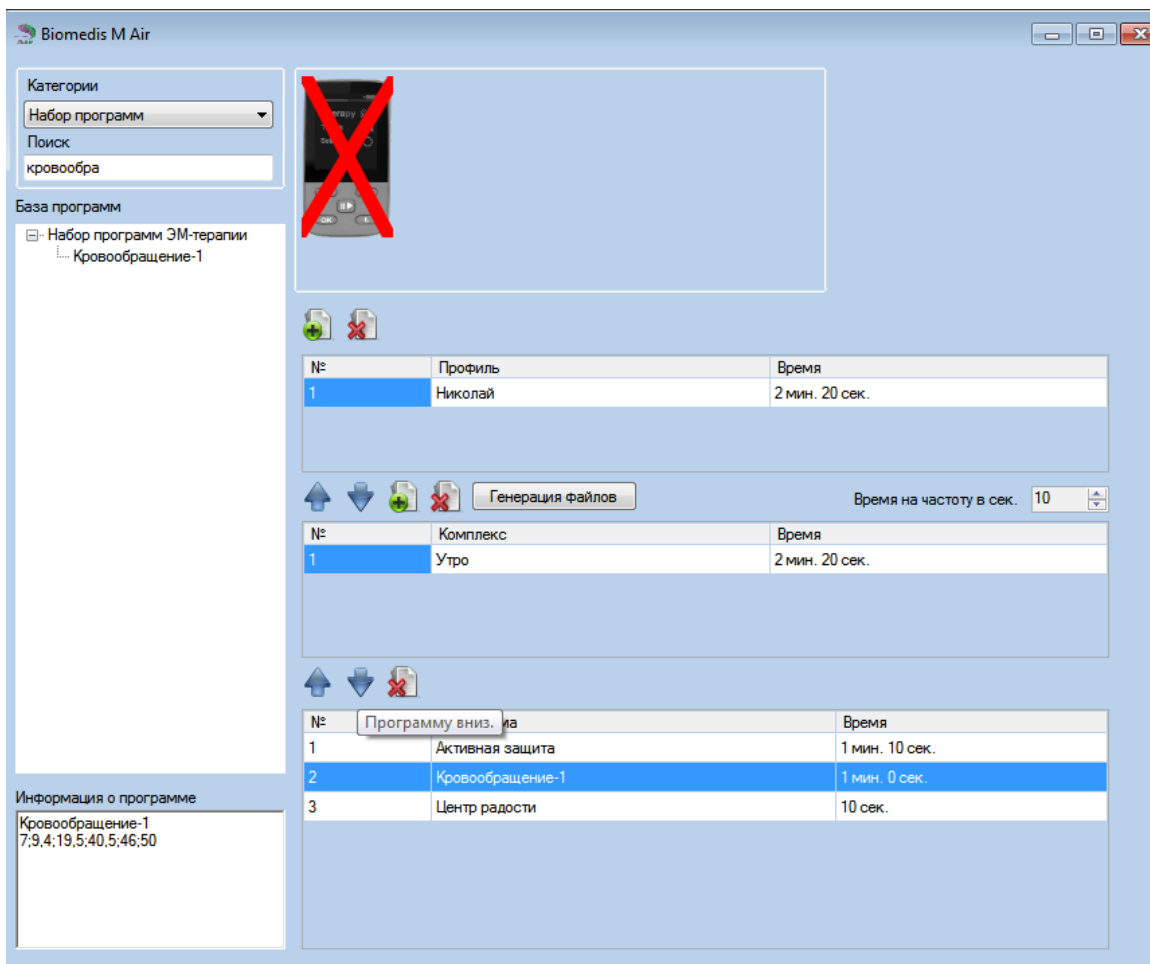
Biomedis M Air

Категории
Набор программ
Поиск
кровообра

База программ
Набор программ ЭМ-терапии
Кровообращение-1

Информация о программе
Кровообращение-1
7;9,4;19,5;40,5;46;50

| № | Профиль | Время |
|---|---|---|
| 1 | Николай | 2 мин. 20 сек. |

Генерация файлов
Время на частоту в сек. 10

| № | Комплекс | Время |
|---|---|---|
| 1 | Утро | 2 мин. 20 сек. |

Программу вниз.

| № | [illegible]ма | Время |
|---|---|---|
| 1 | Активная защита | 1 мин. 10 сек. |
| 2 | Кровообращение-1 | 1 мин. 0 сек. |
| 3 | Центр радости | 10 сек. |